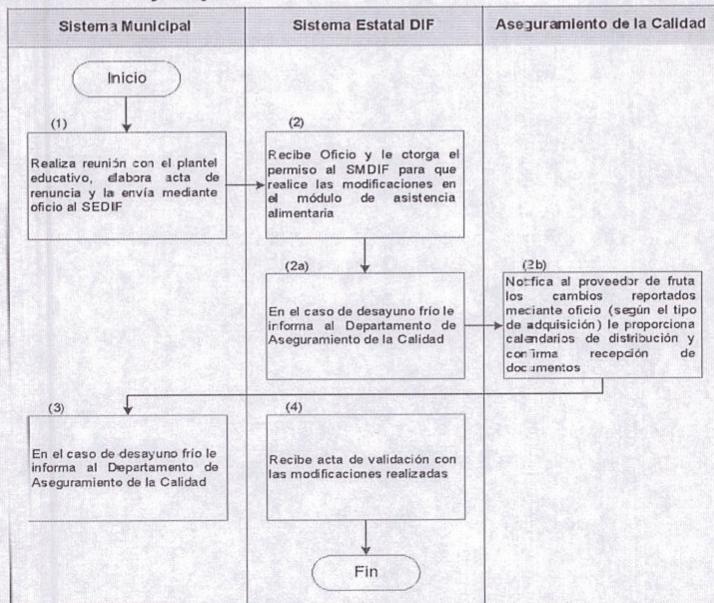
Sistema Municipal

Sistema Estatal DIF

Aseguramiento de la Calidad

Inicio

(1)

Realiza reunión con el plantel educativo, elabora acta de renuncia y la envía mediante oficio al SEDIF

(2)

Recibe Oficio y le otorga el permiso al SMDIF para que realice las modificaciones en el módulo de asistencia alimentaria

(2a)

En el caso de desayuno frío le informa al Departamento de Aseguramiento de la Calidad

(2b)

Notifica al proveedor de fruta los cambios reportados mediante oficio (según el tipo de adquisición) le proporciona calendarios de distribución y confirma recepción de documentos

(3)

En el caso de desayuno frío le informa al Departamento de Aseguramiento de la Calidad

(4)

Recibe acta de validación con las modificaciones realizadas

Fin